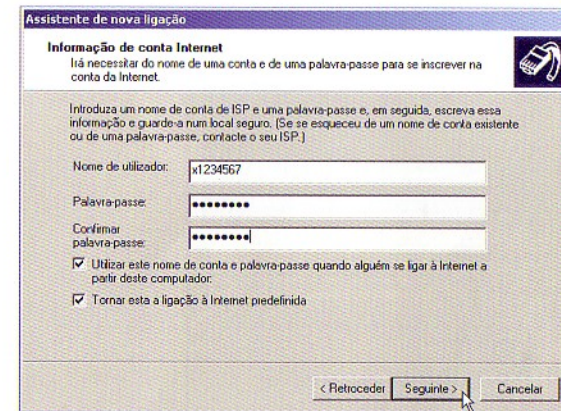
Assistente de nova ligação

Informação de conta Internet

Irá necessitar do nome de uma conta e de uma palavra-passe para se inscrever na conta da Internet.

Introduza um nome de conta de ISP e uma palavra-passe e, em seguida, escreva essa informação e guarde-a num local seguro. (Se se esqueceu de um nome de conta existente ou de uma palavra-passe, contacte o seu ISP.)

Nome de utilizador: x1234567

Palavra-passe: ••••••••

Confirmar palavra-passe: ••••••••

☑ Utilizar este nome de conta e palavra-passe quando alguém se ligar à Internet a partir deste computador.

☑ Tornar esta a ligação à Internet predefinida

< Retroceder | Seguinte > | Cancelar